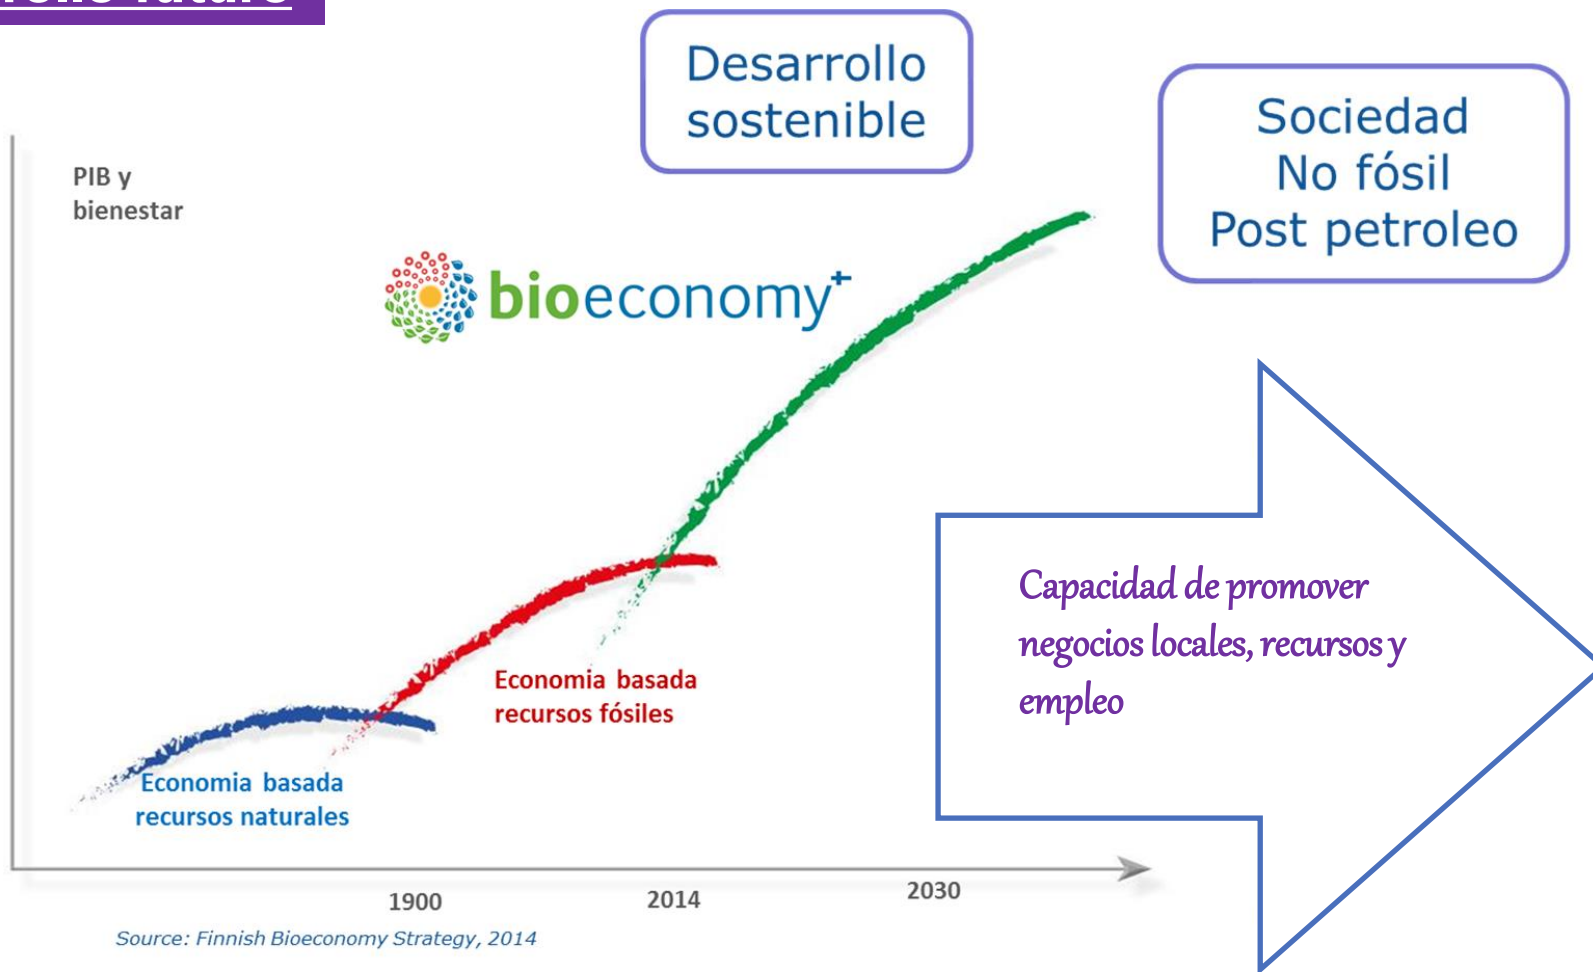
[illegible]

Desarrollo sostenible

Sociedad No fósil Post petroleo

PIB y bienestar

bioeconomy$^+$

Capacidad de promover negocios locales, recursos y empleo

Economia basada recursos fósiles

Economia basada recursos naturales

1900

2014

2030

Source: Finnish Bioeconomy Strategy, 2014